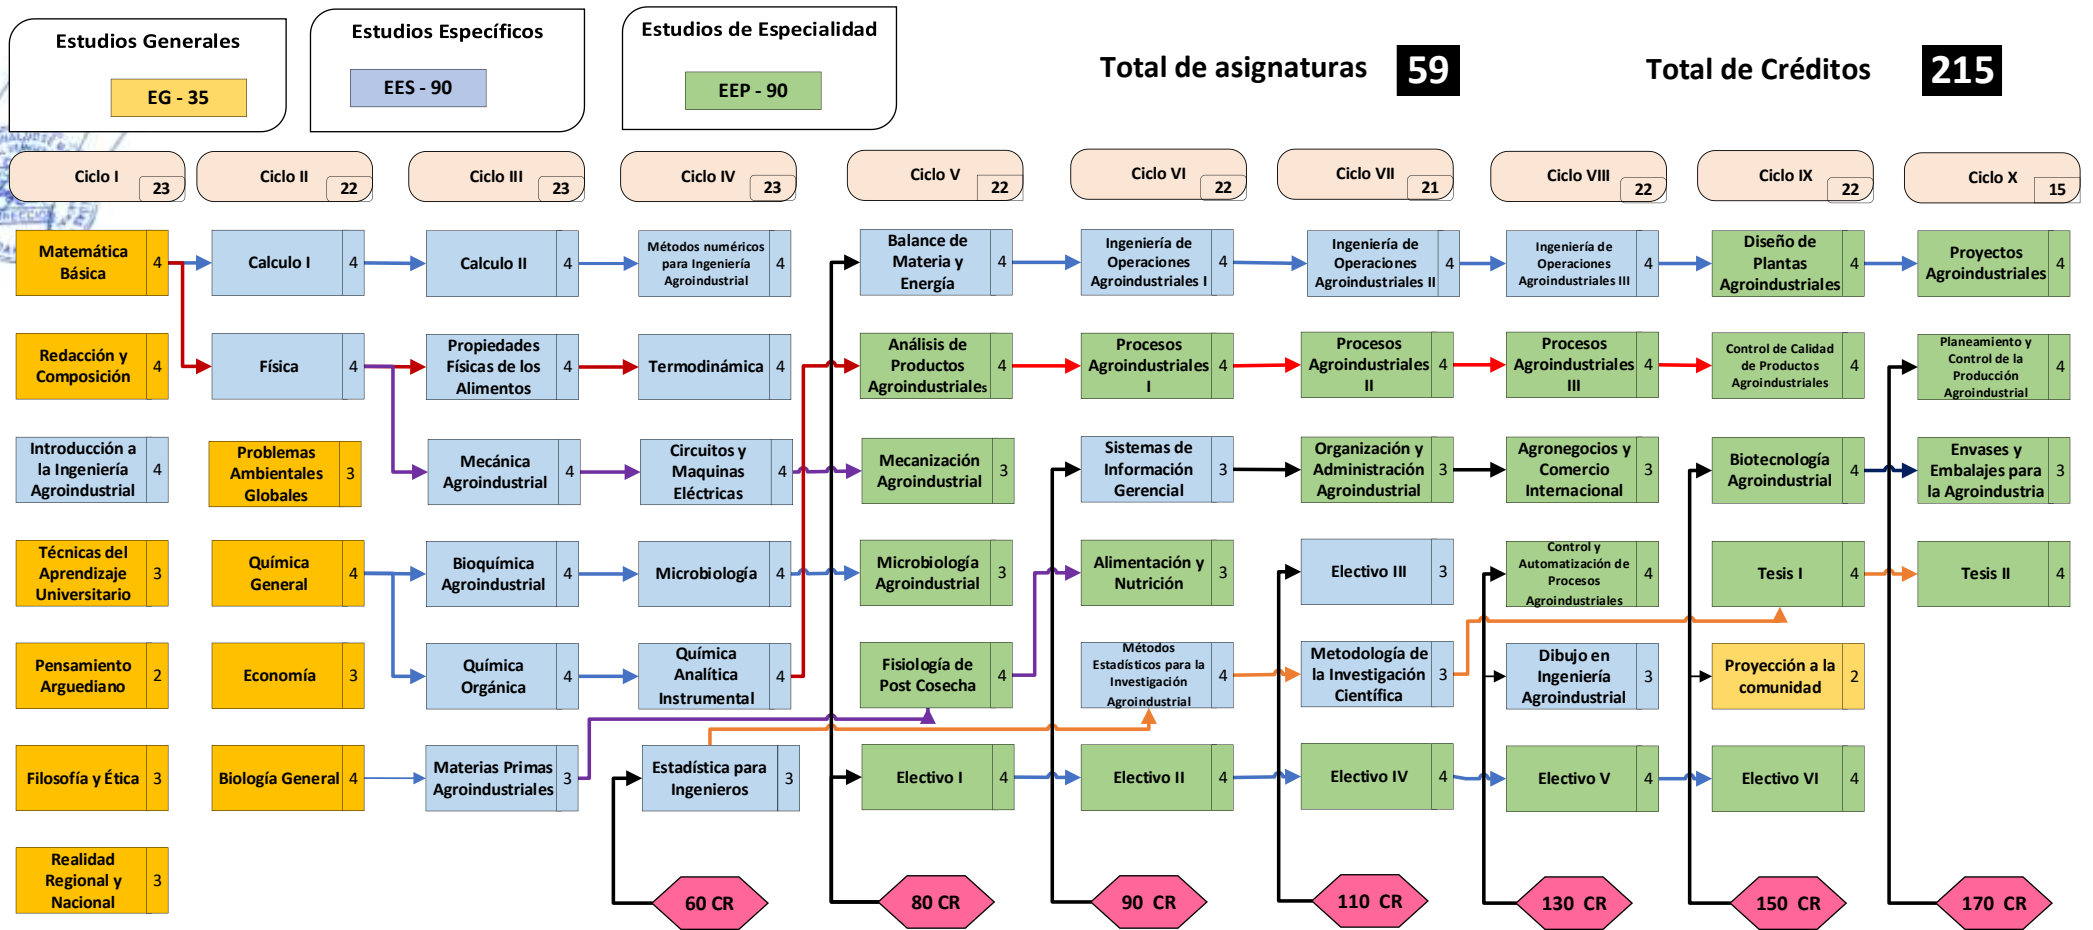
Estudios Generales

EG - 35

Estudios Específicos

EES - 90

Estudios de Especialidad

EEP - 90

Total de asignaturas 59

Total de Créditos 215

| Ciclo I 23 | Ciclo II 22 | Ciclo III 23 | Ciclo IV 23 | Ciclo V 22 | Ciclo VI 22 | Ciclo VII 21 | Ciclo VIII 22 | Ciclo IX 22 | Ciclo X 15 |
|---|---|---|---|---|---|---|---|---|---|
| Matemática Básica 4 | Calculo I 4 | Calculo II 4 | Métodos numéricos para Ingeniería Agroindustrial 4 | Balance de Materia y Energía 4 | Ingeniería de Operaciones Agroindustriales I 4 | Ingeniería de Operaciones Agroindustriales II 4 | Ingeniería de Operaciones Agroindustriales III 4 | Diseño de Plantas Agroindustriales 4 | Proyectos Agroindustriales 4 |
| Redacción y Composición 4 | Física 4 | Propiedades Físicas de los Alimentos 4 | Termodinámica 4 | Análisis de Productos Agroindustriales 4 | Procesos Agroindustriales I 4 | Procesos Agroindustriales II 4 | Procesos Agroindustriales III 4 | Control de Calidad de Productos Agroindustriales 4 | Planeamiento y Control de la Producción Agroindustrial 4 |
| Introducción a la Ingeniería Agroindustrial 4 | Problemas Ambientales Globales 3 | Mecánica Agroindustrial 4 | Circuitos y Maquinas Eléctricas 4 | Mecanización Agroindustrial 3 | Sistemas de Información Gerencial 3 | Organización y Administración Agroindustrial 3 | Agronegocios y Comercio Internacional 3 | Biotecnología Agroindustrial 4 | Envases y Embalajes para la Agroindustria 3 |
| Técnicas del Aprendizaje Universitario 3 | Química General 4 | Bioquímica Agroindustrial 4 | Microbiología 4 | Microbiología Agroindustrial 3 | Alimentación y Nutrición 3 | Electivo III 3 | Control y Automatización de Procesos Agroindustriales 4 | Tesis I 4 | Tesis II 4 |
| Pensamiento Arguediano 2 | Economía 3 | Química Orgánica 4 | Química Analítica Instrumental 4 | Fisiología de Post Cosecha 4 | Métodos Estadísticos para la Investigación Agroindustrial 4 | Metodología de la Investigación Científica 3 | Dibujo en Ingeniería Agroindustrial 3 | Proyección a la comunidad 2 | |
| Filosofía y Ética 3 | Biología General 4 | Materias Primas Agroindustriales 3 | Estadística para Ingenieros 3 | Electivo I 4 | Electivo II 4 | Electivo IV 4 | Electivo V 4 | Electivo VI 4 | |
| Realidad Regional y Nacional 3 | | | | | | | | | |

60 CR
80 CR
90 CR
110 CR
130 CR
150 CR
170 CR